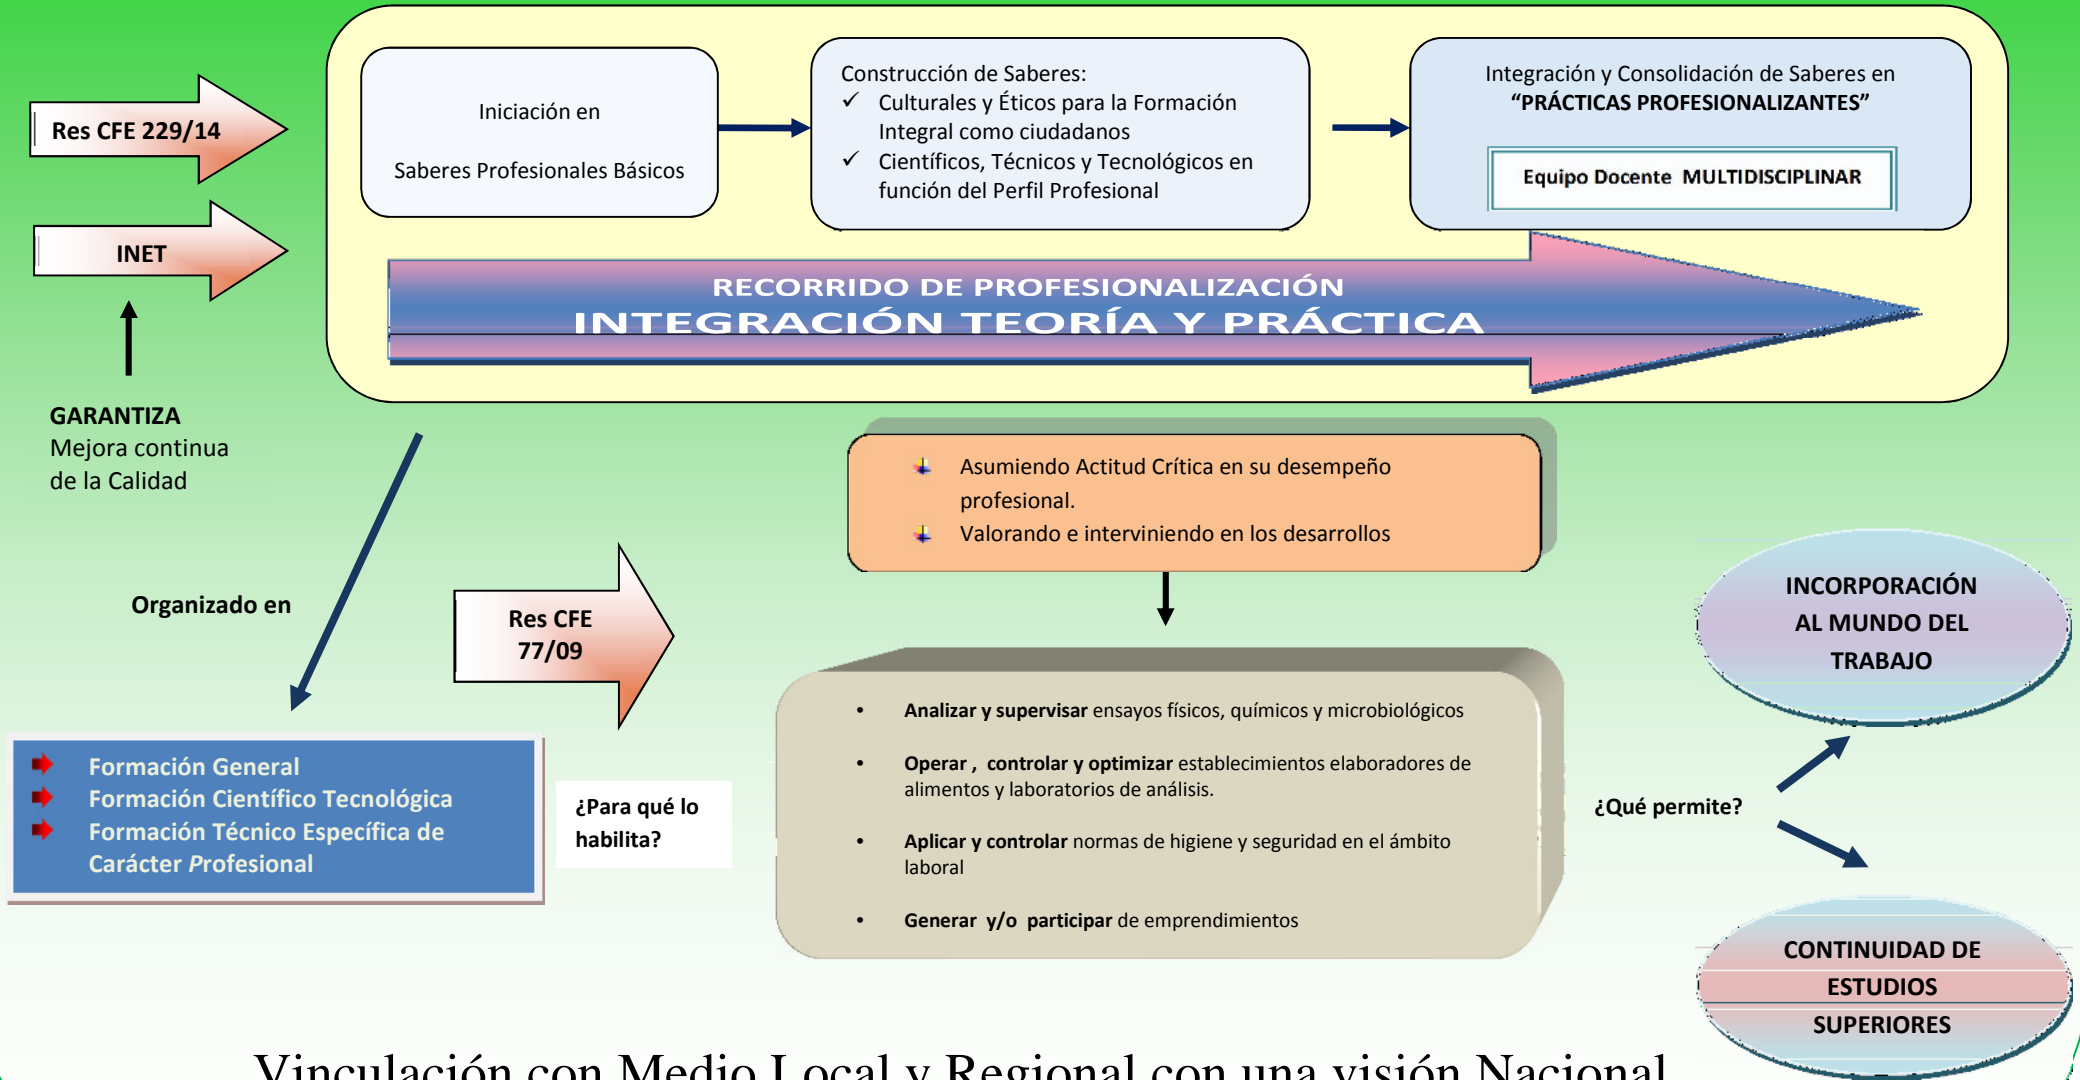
Res CFE 229/14

INET

GARANTIZA
Mejora continua de la Calidad

Iniciación en

Saberes Profesionales Básicos

Construcción de Saberes:
✓ Culturales y Éticos para la Formación Integral como ciudadanos
✓ Científicos, Técnicos y Tecnológicos en función del Perfil Profesional

Integración y Consolidación de Saberes en "PRÁCTICAS PROFESIONALIZANTES"

Equipo Docente MULTIDISCIPLINAR

RECORRIDO DE PROFESIONALIZACIÓN
INTEGRACIÓN TEORÍA Y PRÁCTICA

Asumiendo Actitud Crítica en su desempeño profesional.
Valorando e interviniendo en los desarrollos

Organizado en

Res CFE 77/09

Formación General
Formación Científico Tecnológica
Formación Técnico Específica de Carácter Profesional

¿Para qué lo habilita?

• **Analizar y supervisar** ensayos físicos, químicos y microbiológicos
• **Operar , controlar y optimizar** establecimientos elaboradores de alimentos y laboratorios de análisis.
• **Aplicar y controlar** normas de higiene y seguridad en el ámbito laboral
• **Generar y/o participar** de emprendimientos

¿Qué permite?

INCORPORACIÓN AL MUNDO DEL TRABAJO

CONTINUIDAD DE ESTUDIOS SUPERIORES

Vinculación con Medio Local y Regional con una visión Nacional